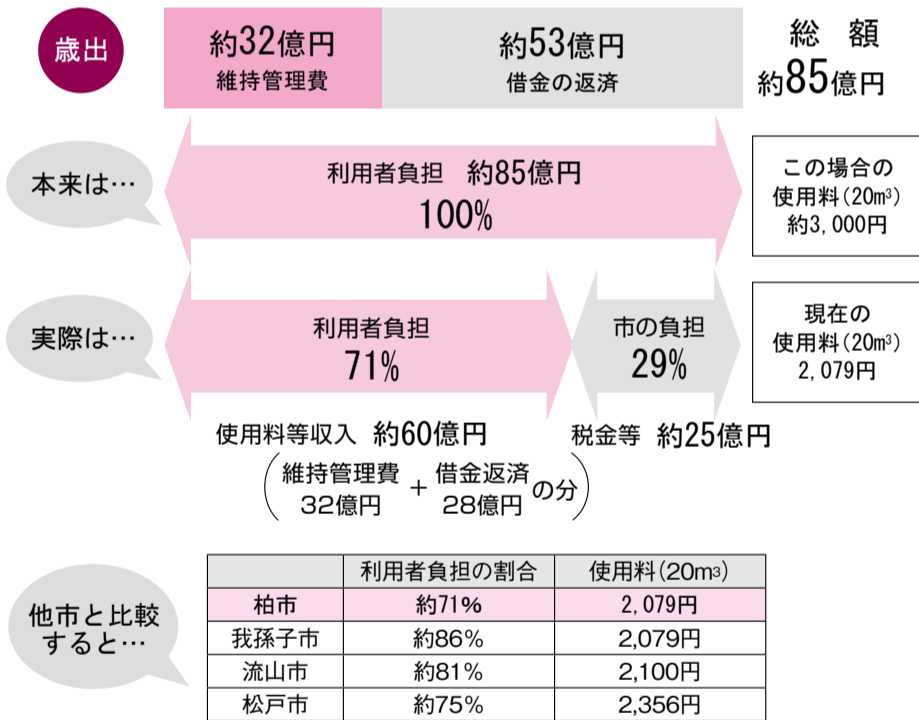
歳出

約32億円
維持管理費

約53億円
借金の返済

総　額
約85億円

本来は…

利用者負担　約85億円
100%

この場合の
使用料（20m³）
約3,000円

実際は…

利用者負担
71%

市の負担
29%

現在の
使用料（20m³）
2,079円

使用料等収入　約60億円
（維持管理費 32億円 ＋ 借金返済 28億円 の分）

税金等　約25億円

他市と比較すると…

| | 利用者負担の割合 | 使用料（20m³） |
|---|---|---|
| 柏市 | 約71% | 2,079円 |
| 我孫子市 | 約86% | 2,079円 |
| 流山市 | 約81% | 2,100円 |
| 松戸市 | 約75% | 2,356円 |